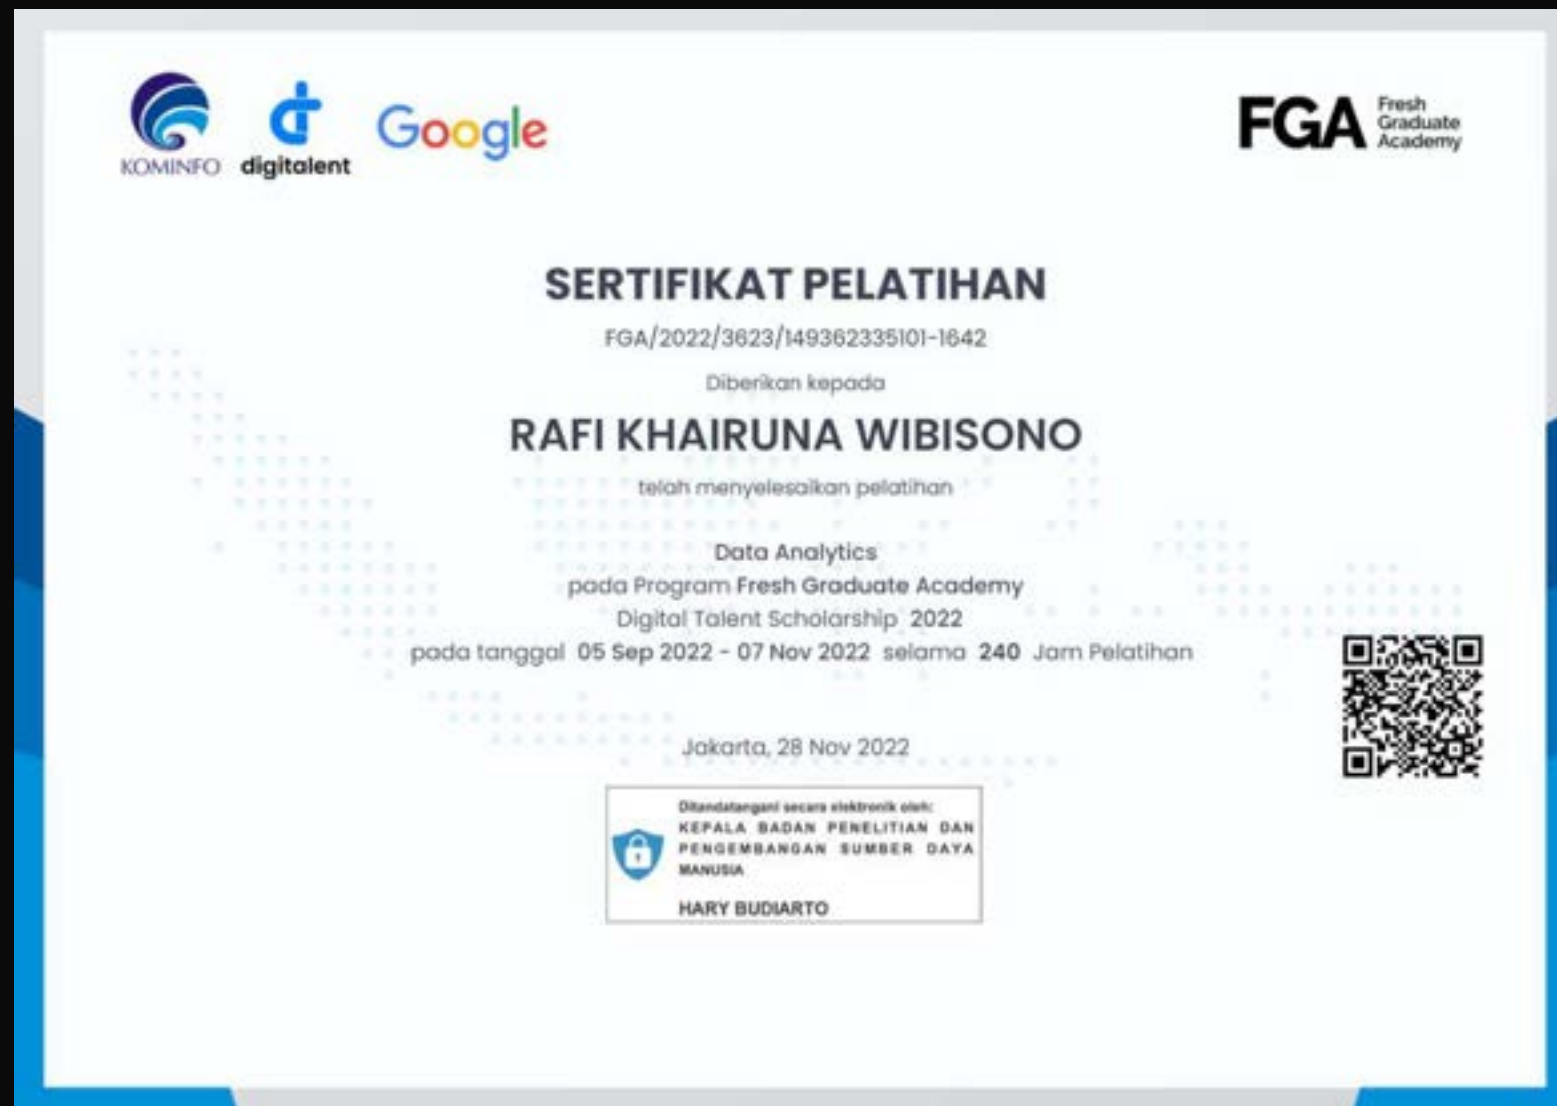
KOMINFO digitalent Google

FGA Fresh Graduate Academy

SERTIFIKAT PELATIHAN

FGA/2022/3623/149362335101-1642

Diberikan kepada

RAFI KHAIRUNA WIBISONO

telah menyelesaikan pelatihan

Data Analytics
pada Program Fresh Graduate Academy
Digital Talent Scholarship 2022
pada tanggal 05 Sep 2022 - 07 Nov 2022 selama 240 Jam Pelatihan

Jakarta, 28 Nov 2022

Ditandatangani secara elektronik oleh:
KEPALA BADAN PENELITIAN DAN PENGEMBANGAN SUMBER DAYA MANUSIA

HARY BUDIARTO